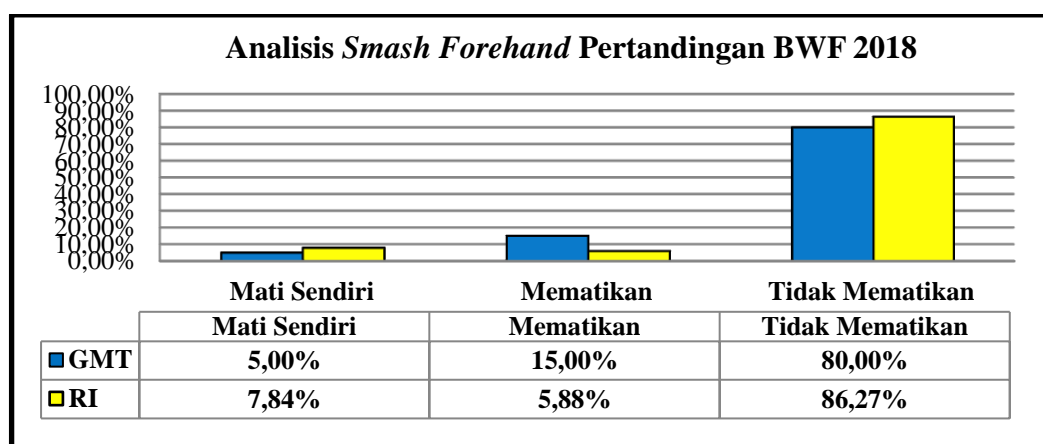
Analisis *Smash Forehand* Pertandingan BWF 2018

100,00%
90,00%
80,00%
70,00%
60,00%
50,00%
40,00%
30,00%
20,00%
10,00%
0,00%

Mati Sendiri
Mematikan
Tidak Mematikan

| | Mati Sendiri | Mematikan | Tidak Mematikan |
|---|---|---|---|
| GMT | 5,00% | 15,00% | 80,00% |
| RI | 7,84% | 5,88% | 86,27% |